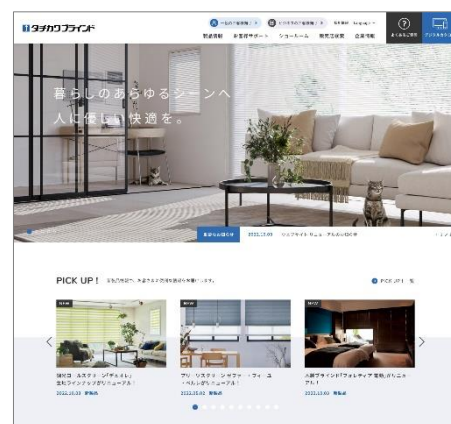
タチカワブラインド

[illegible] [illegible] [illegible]

製品情報 お客様サポート ショールーム 販売店検索 企業情報

よくあるご質問

暮らしのあらゆるシーンへ
人に優しい快適を。

お知らせ一覧へ 2022.12.01 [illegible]

PICK UP！ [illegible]

● PICK UP！一覧

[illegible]
「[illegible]」
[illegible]
2022.10.03 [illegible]

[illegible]
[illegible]
2022.10.03 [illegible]

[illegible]「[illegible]」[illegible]
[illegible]
2022.10.03 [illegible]